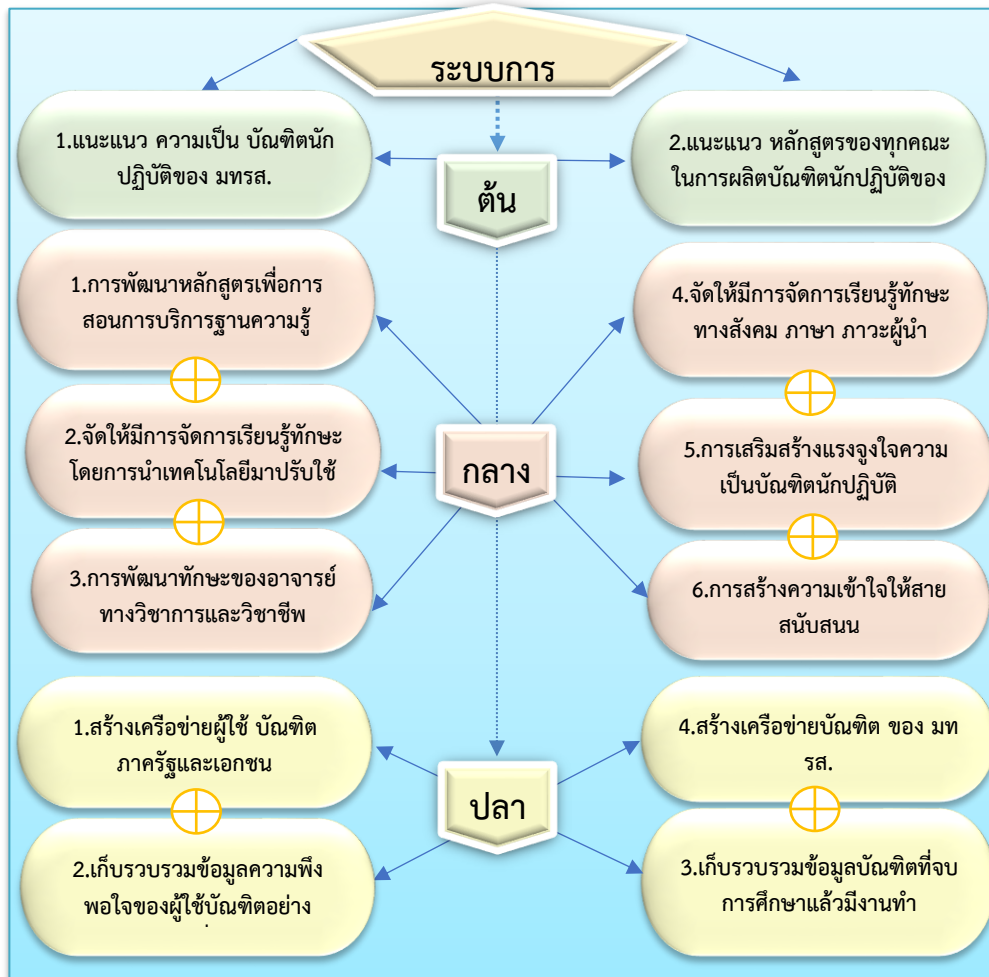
ระบบการ

ต้น

1.แนะแนว ความเป็น บัณฑิตนักปฏิบัติของ มทรส.

2.แนะแนว หลักสูตรของทุกคณะในการผลิตบัณฑิตนักปฏิบัติของ

กลาง

1.การพัฒนาหลักสูตรเพื่อการสอนการบริการฐานความรู้

2.จัดให้มีการจัดการเรียนรู้ทักษะโดยการนำเทคโนโลยีมาปรับใช้

3.การพัฒนาทักษะของอาจารย์ทางวิชาการและวิชาชีพ

4.จัดให้มีการจัดการเรียนรู้ทักษะทางสังคม ภาษา ภาวะผู้นำ

5.การเสริมสร้างแรงจูงใจความเป็นบัณฑิตนักปฏิบัติ

6.การสร้างความเข้าใจให้สายสนับสนุน

ปลา

1.สร้างเครือข่ายผู้ใช้ บัณฑิตภาครัฐและเอกชน

2.เก็บรวบรวมข้อมูลความพึงพอใจของผู้ใช้บัณฑิตอย่าง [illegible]

4.สร้างเครือข่ายบัณฑิต ของ มทรส.

3.เก็บรวบรวมข้อมูลบัณฑิตที่จบการศึกษาแล้วมีงานทำ